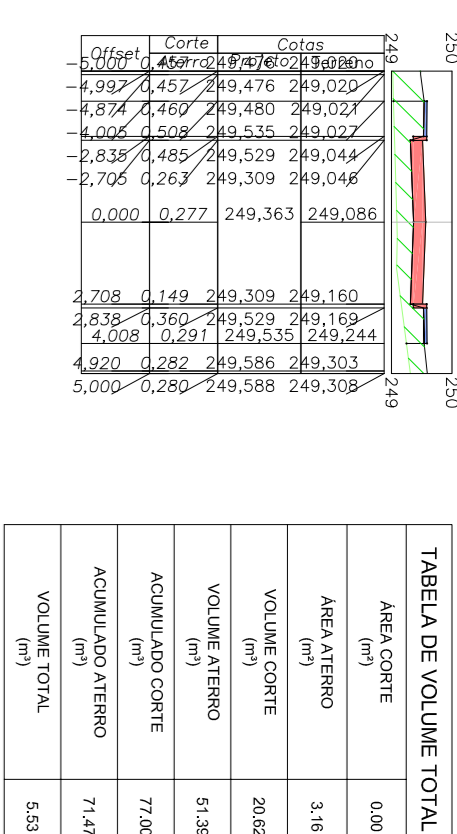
| Offset | Corte Aterro | Cotas Projeto | Terreno |
|---|---|---|---|
| -5,000 | 0,457 | 249,476 | 249,020 |
| -4,997 | 0,457 | 249,476 | 249,020 |
| -4,874 | 0,460 | 249,480 | 249,021 |
| -4,005 | 0,508 | 249,535 | 249,027 |
| -2,835 | 0,485 | 249,529 | 249,044 |
| -2,705 | 0,263 | 249,309 | 249,046 |
| 0,000 | 0,277 | 249,363 | 249,086 |
| 2,708 | 0,149 | 249,309 | 249,160 |
| 2,838 | 0,360 | 249,529 | 249,169 |
| 4,008 | 0,291 | 249,535 | 249,244 |
| 4,920 | 0,282 | 249,586 | 249,303 |
| 5,000 | 0,280 | 249,588 | 249,308 |

249
250
249
250

TABELA DE VOLUME TOTAL

| ÁREA CORTE (m²) | ÁREA ATERRO (m²) | VOLUME CORTE (m³) | VOLUME ATERRO (m³) | ACUMULADO CORTE (m³) | ACUMULADO ATERRO (m³) | VOLUME TOTAL (m³) |
|---|---|---|---|---|---|---|
| 0.00 | 3.16 | 20.62 | 51.39 | 77.00 | 71.47 | 5.53 |